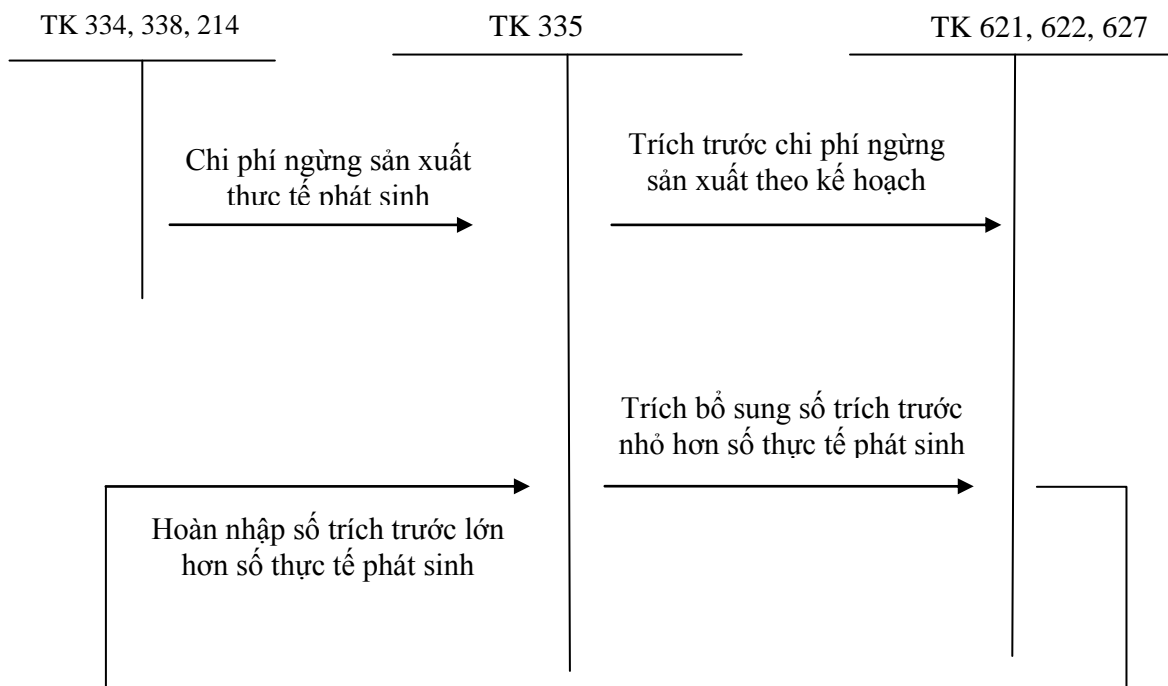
TK 334, 338, 214

TK 335

TK 621, 622, 627

Chi phí ngừng sản xuất thực tế phát sinh

Trích trước chi phí ngừng sản xuất theo kế hoạch

Trích bổ sung số trích trước nhỏ hơn số thực tế phát sinh

Hoàn nhập số trích trước lớn hơn số thực tế phát sinh